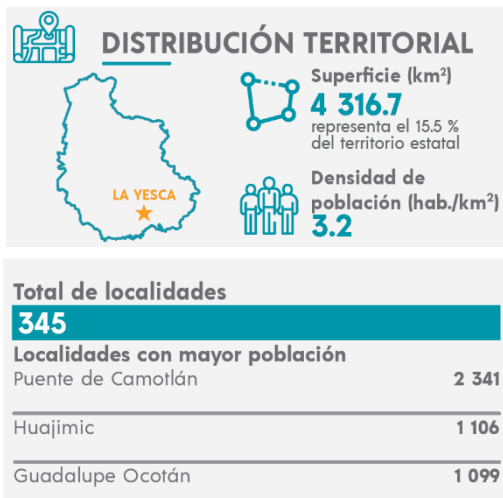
DISTRIBUCIÓN TERRITORIAL

LA YESCA

Superficie (km²)
4 316.7
representa el 15.5 % del territorio estatal

Densidad de población (hab./km²)
3.2

Total de localidades
345

Localidades con mayor población

| | |
|---|---|
| Puente de Camotlán | 2 341 |
| Huajimic | 1 106 |
| Guadalupe Ocotán | 1 099 |